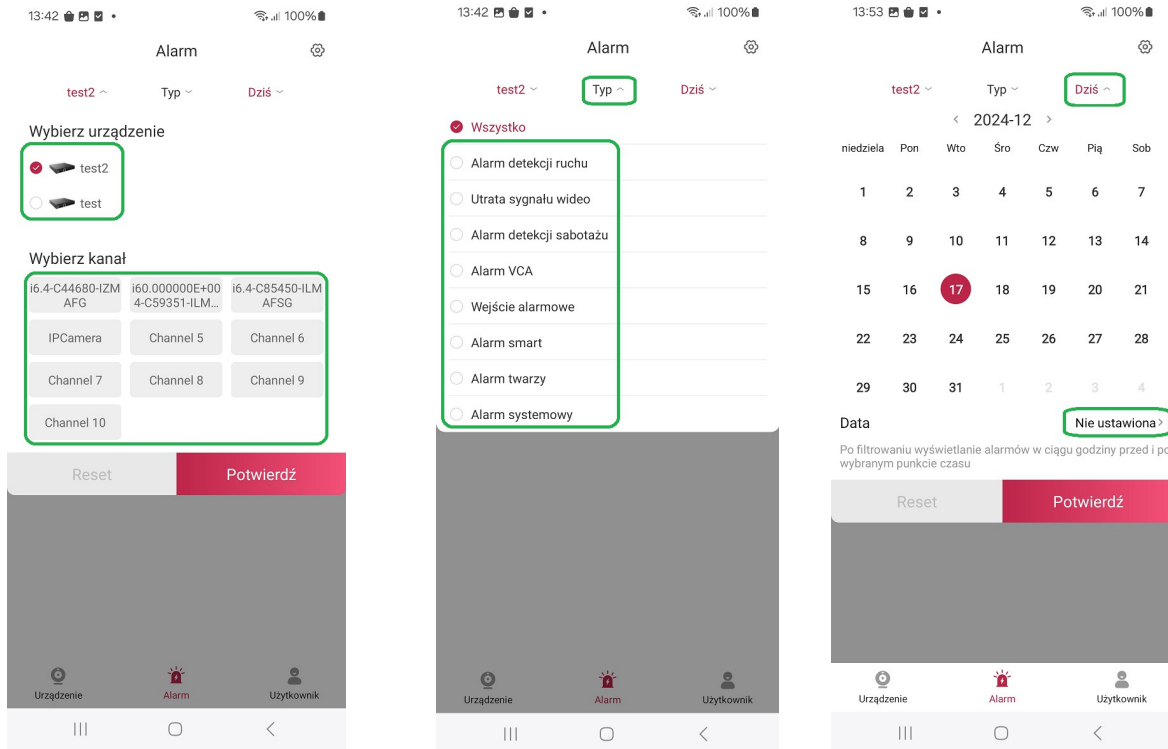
13:42 • 100%

Alarm

test2 Typ Dziś

Wybierz urządzenie

test2

test

Wybierz kanał

| i6.4-C44680-IZMAFG | i60.000000E+004-C59351-ILM... | i6.4-C85450-ILMAFSG |
|---|---|---|
| IPCamera | Channel 5 | Channel 6 |
| Channel 7 | Channel 8 | Channel 9 |
| Channel 10 | | |

Reset Potwierdź

Urządzenie Alarm Użytkownik

13:42 • 100%

Alarm

test2 Typ Dziś

Wszystko

Alarm detekcji ruchu

Utrata sygnału wideo

Alarm detekcji sabotażu

Alarm VCA

Wejście alarmowe

Alarm smart

Alarm twarzy

Alarm systemowy

Urządzenie Alarm Użytkownik

13:53 • 100%

Alarm

test2 Typ Dziś

< 2024-12 >

| niedziela | Pon | Wto | Śro | Czw | Pią | Sob |
|---|---|---|---|---|---|---|
| 1 | 2 | 3 | 4 | 5 | 6 | 7 |
| 8 | 9 | 10 | 11 | 12 | 13 | 14 |
| 15 | 16 | 17 | 18 | 19 | 20 | 21 |
| 22 | 23 | 24 | 25 | 26 | 27 | 28 |
| 29 | 30 | 31 | 1 | 2 | 3 | 4 |

Data Nie ustawiona >

Po filtrowaniu wyświetlanie alarmów w ciągu godziny przed i po wybranym punkcie czasu

Reset Potwierdź

Urządzenie Alarm Użytkownik